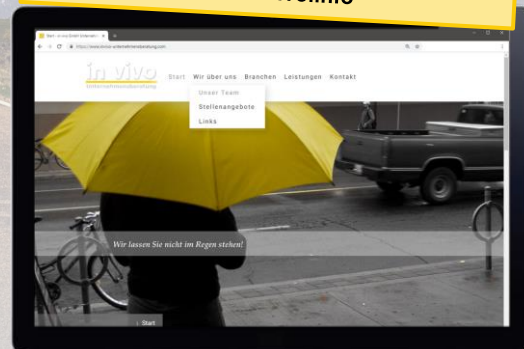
Start - in vivo GmbH Unterneh...

https://www.invivo-unternehmensberatung.com

in vivo
Unternehmensberatung

Start
Wir über uns
Branchen
Leistungen
Kontakt

Unser Team
Stellenangebote
Links

Wir lassen Sie nicht im Regen stehen!

↓ Start